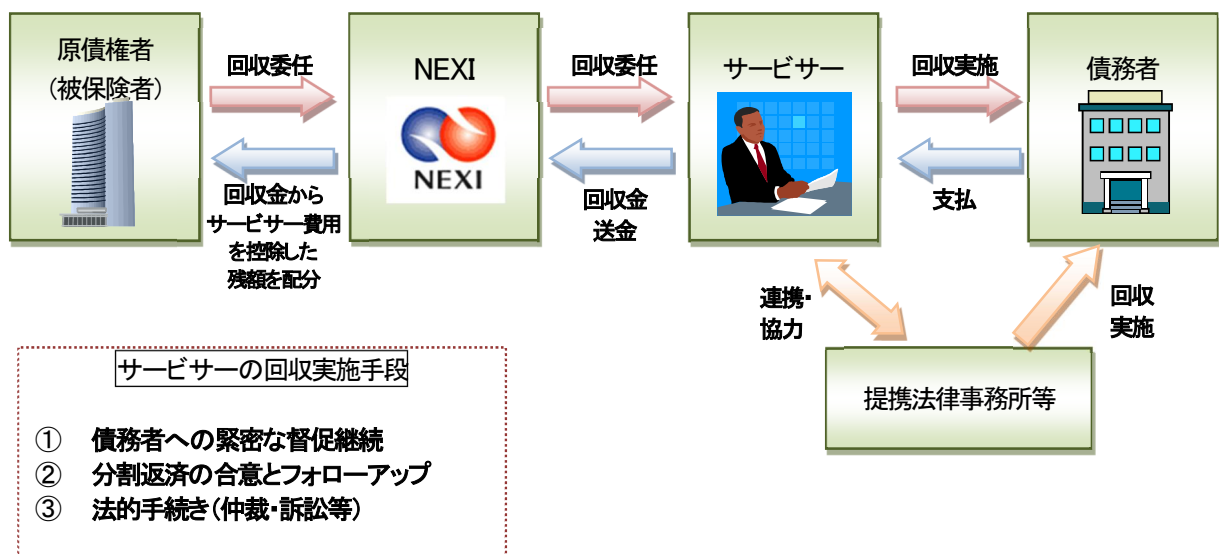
原債権者
（被保険者）

回収委任

回収金から
サービサー費用
を控除した
残額を配分

NEXI

NEXI

回収委任

回収金
送金

サービサー

回収実施

支払

債務者

連携・
協力

回収
実施

提携法律事務所等

サービサーの回収実施手段

①　債務者への緊密な督促継続
②　分割返済の合意とフォローアップ
③　法的手続き（仲裁・訴訟等）